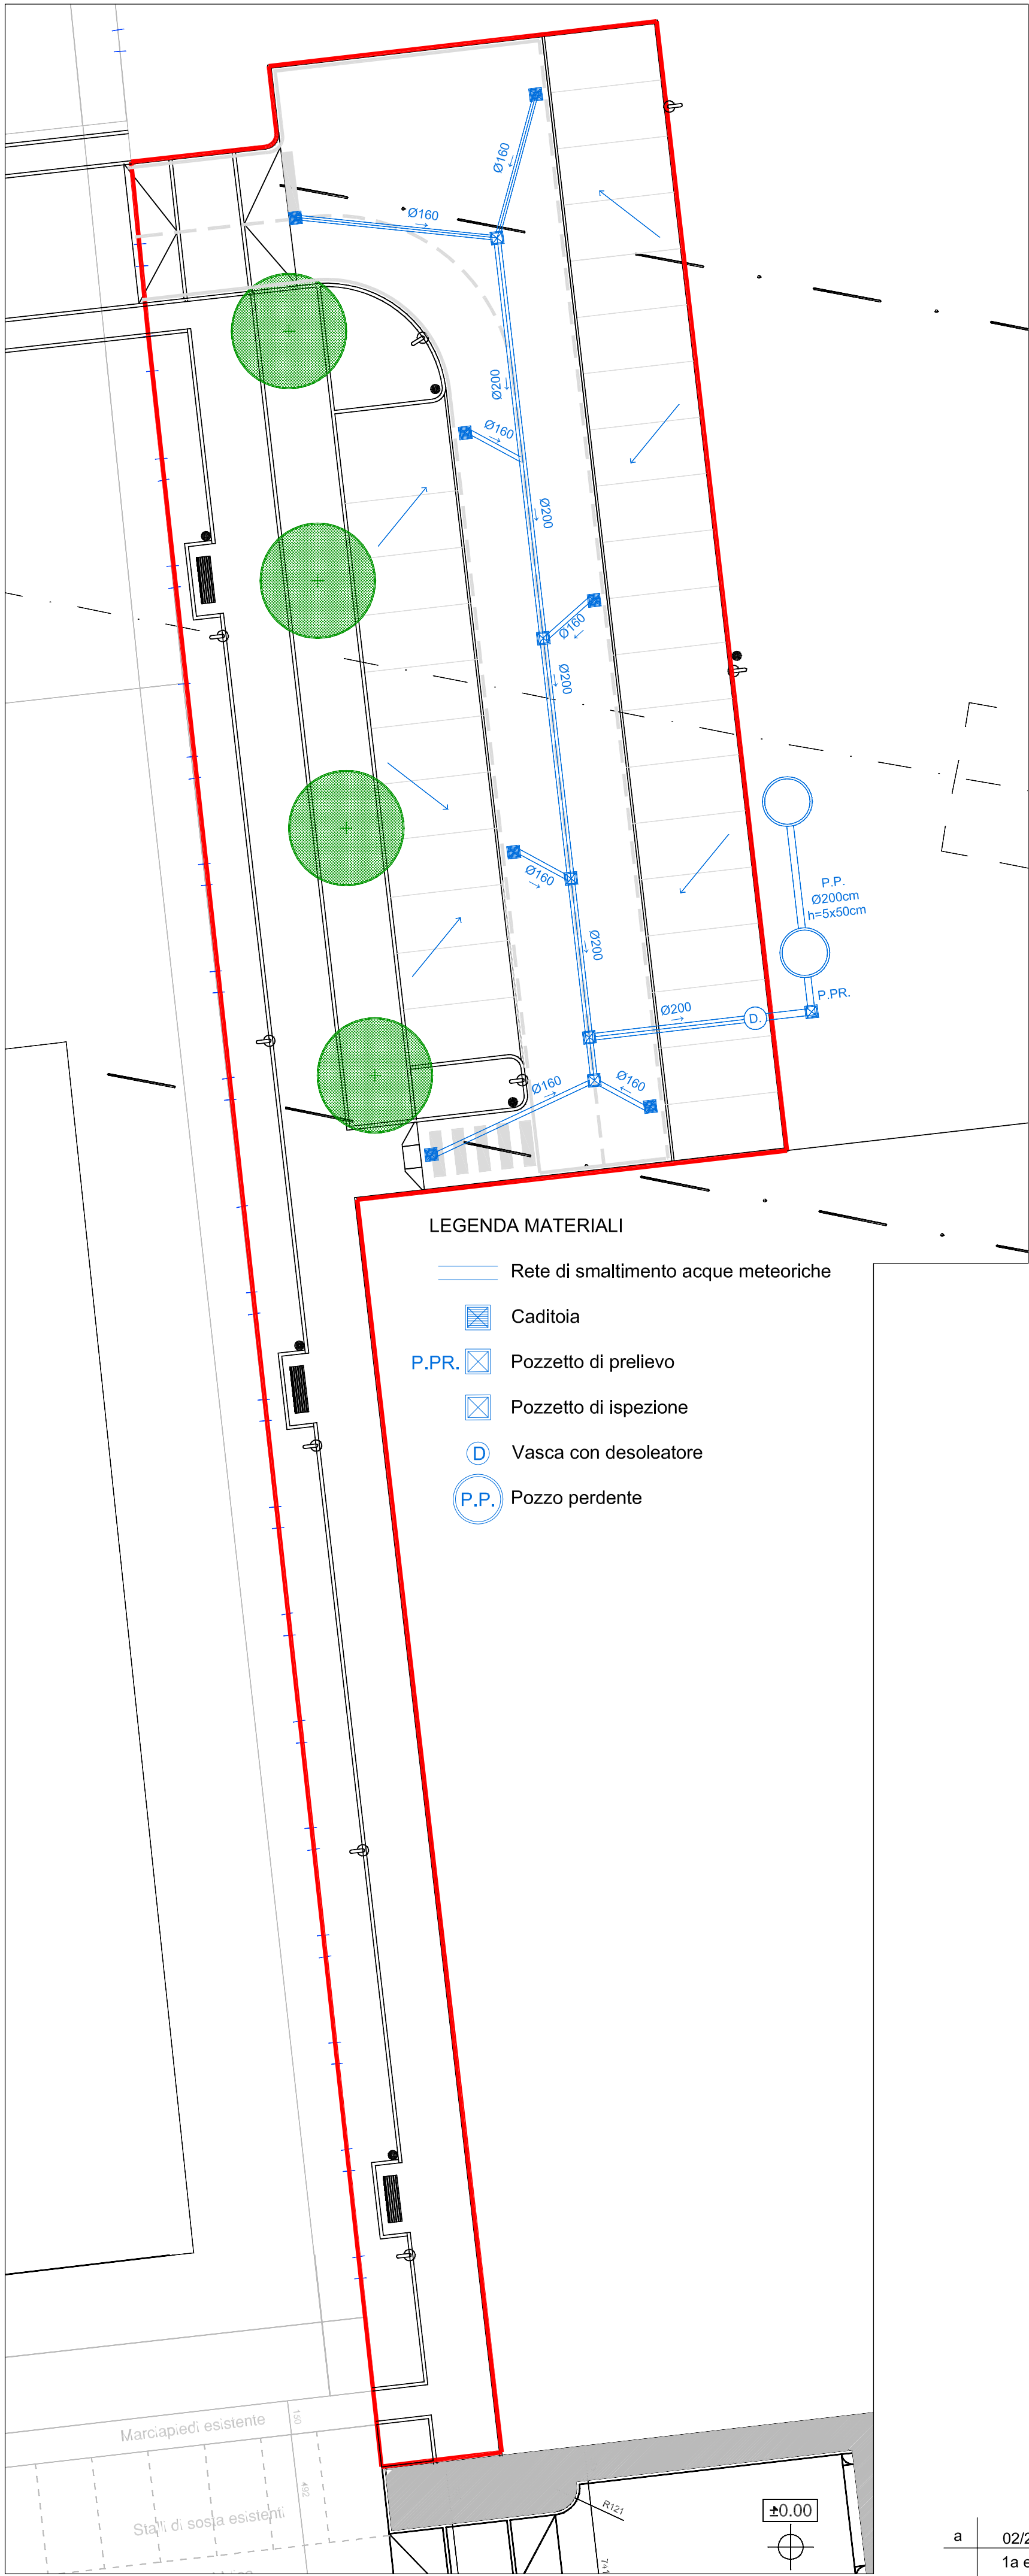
Ø160
Ø160
Ø200
Ø160
Ø200
Ø160
Ø200
Ø160
Ø200
Ø200
Ø160
Ø160
P.P.
Ø200cm
h=5x50cm
P.PR.
D.

LEGENDA MATERIALI
Rete di smaltimento acque meteoriche
Caditoia
P.PR. Pozzetto di prelievo
Pozzetto di ispezione
D Vasca con desoleatore
P.P. Pozzo perdente

Marciapiedi esistente
Stalli di sosta esistenti
150
432
R121
±0.00
a
02/2
1a e